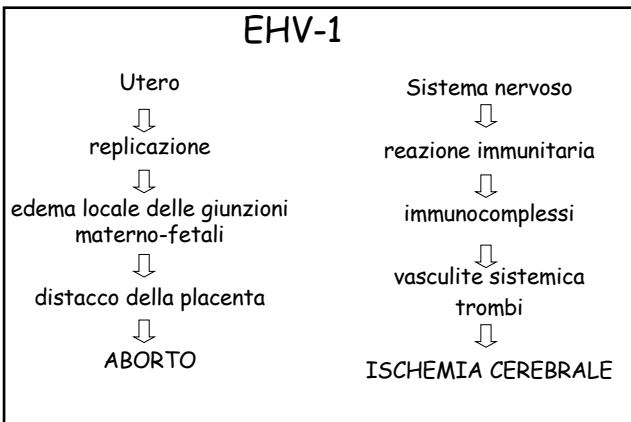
EHV-1

Utero
⇩
replicazione
⇩
edema locale delle giunzioni materno-fetali
⇩
distacco della placenta
⇩
ABORTO

Sistema nervoso
⇩
reazione immunitaria
⇩
immunocomplessi
⇩
vasculite sistemica
trombi
⇩
ISCHEMIA CEREBRALE